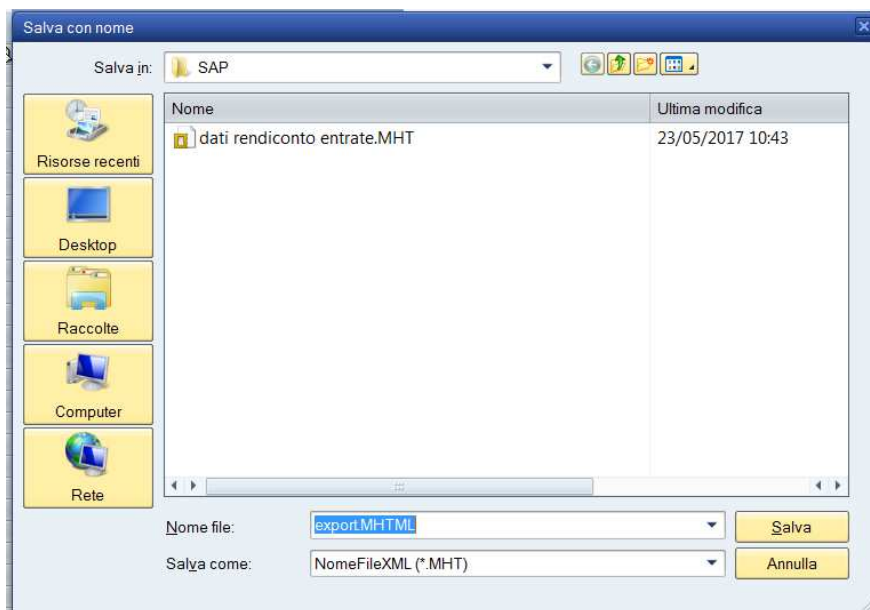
Salva con nome

Salva in: SAP

Risorse recenti
Desktop
Raccolte
Computer
Rete

| Nome | Ultima modifica |
|---|---|
| dati rendiconto entrate.MHT | 23/05/2017 10:43 |

Nome file: export.MHTML
Salva

Salva come: NomeFileXML (*.MHT)
Annulla